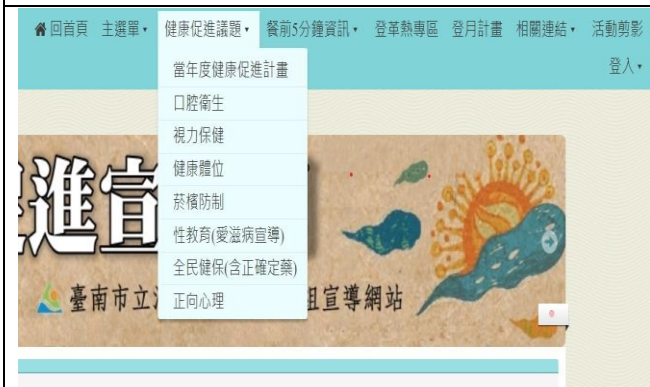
回首頁 主選單▾ 健康促進議題▾ 餐前5分鐘資訊▾ 登革熱專區 登月計畫 相關連結▾ 活動剪影
登入▾

當年度健康促進計畫
口腔衛生
視力保健
健康體位
菸檳防制
性教育(愛滋病宣導)
全民健保(含正確定藥)
正向心理

進宣
臺南市立 組宣導網站